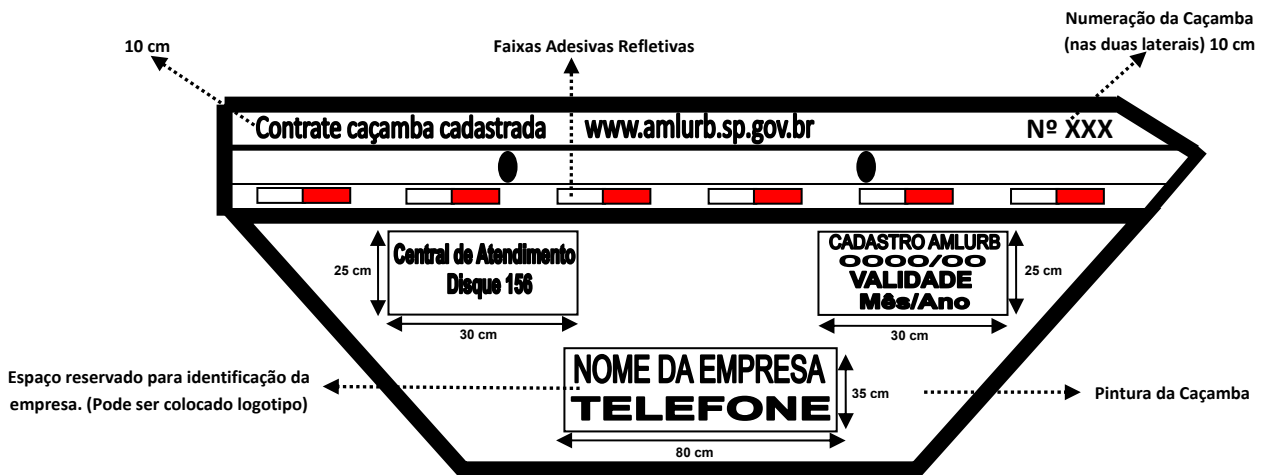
10 cm

Faixas Adesivas Refletivas

Numeração da Caçamba (nas duas laterais) 10 cm

Contrate caçamba cadastrada www.amlurb.sp.gov.br Nº XXX

Central de Atendimento Disque 156

25 cm

30 cm

CADASTRO AMLURB 0000/00 VALIDADE Mês/Ano

25 cm

30 cm

Espaço reservado para identificação da empresa. (Pode ser colocado logotipo)

NOME DA EMPRESA TELEFONE

35 cm

80 cm

Pintura da Caçamba